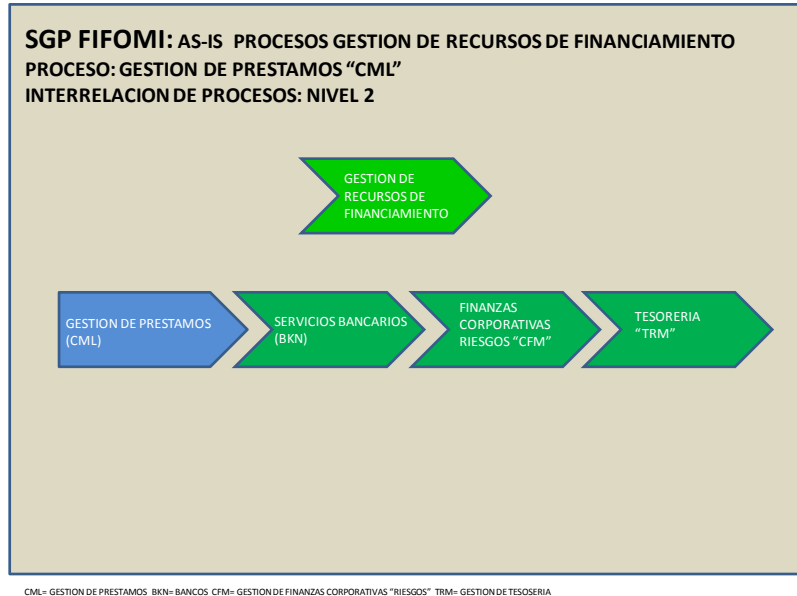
SGP FIFOMI: AS-IS PROCESOS GESTION DE RECURSOS DE FINANCIAMIENTO
PROCESO: GESTION DE PRESTAMOS “CML”
INTERRELACION DE PROCESOS: NIVEL 2

GESTION DE RECURSOS DE FINANCIAMIENTO

GESTION DE PRESTAMOS (CML)

SERVICIOS BANCARIOS (BKN)

FINANZAS CORPORATIVAS RIESGOS “CFM”

TESORERIA “TRM”

CML= GESTION DE PRESTAMOS BKN= BANCOS CFM= GESTION DE FINANZAS CORPORATIVAS “RIESGOS” TRM= GESTION DE TESOSERIA